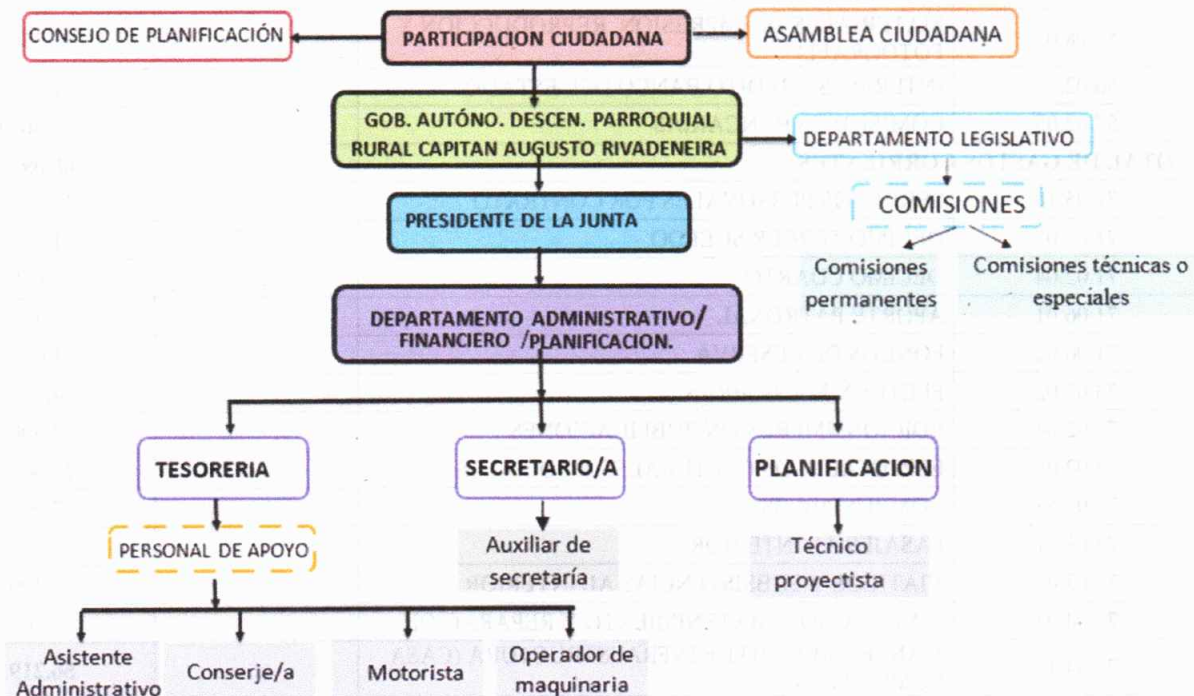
CONSEJO DE PLANIFICACIÓN

PARTICIPACION CIUDADANA

ASAMBLEA CIUDADANA

GOB. AUTÓNO. DESCEN. PARROQUIAL RURAL CAPITAN AUGUSTO RIVADENEIRA

DEPARTAMENTO LEGISLATIVO

COMISIONES

Comisiones permanentes

Comisiones técnicas o especiales

PRESIDENTE DE LA JUNTA

DEPARTAMENTO ADMINISTRATIVO/ FINANCIERO /PLANIFICACION.

TESORERIA

SECRETARIO/A

PLANIFICACION

PERSONAL DE APOYO

Auxiliar de secretaría

Técnico proyectista

Asistente Administrativo

Conserje/a

Motorista

Operador de maquinaria